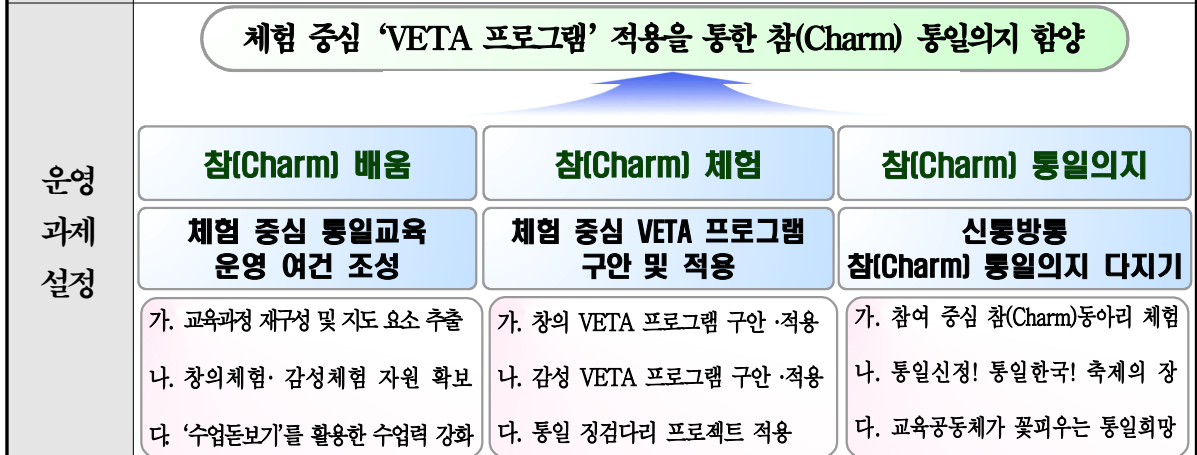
운영 과제 설정

체험 중심 'VETA 프로그램' 적용을 통한 참(Charm) 통일의지 함양

참(Charm) 배움

체험 중심 통일교육 운영 여건 조성

가. 교육과정 재구성 및 지도 요소 추출

나. 창의체험· 감성체험 자원 확보

다. '수업돋보기'를 활용한 수업력 강화

참(Charm) 체험

체험 중심 VETA 프로그램 구안 및 적용

가. 창의 VETA 프로그램 구안 ·적용

나. 감성 VETA 프로그램 구안 ·적용

다. 통일 징검다리 프로젝트 적용

참(Charm) 통일의지

신통방통 참(Charm) 통일의지 다지기

가. 참여 중심 참(Charm)동아리 체험

나. 통일신정! 통일한국! 축제의 장

다. 교육공동체가 꽃피우는 통일희망